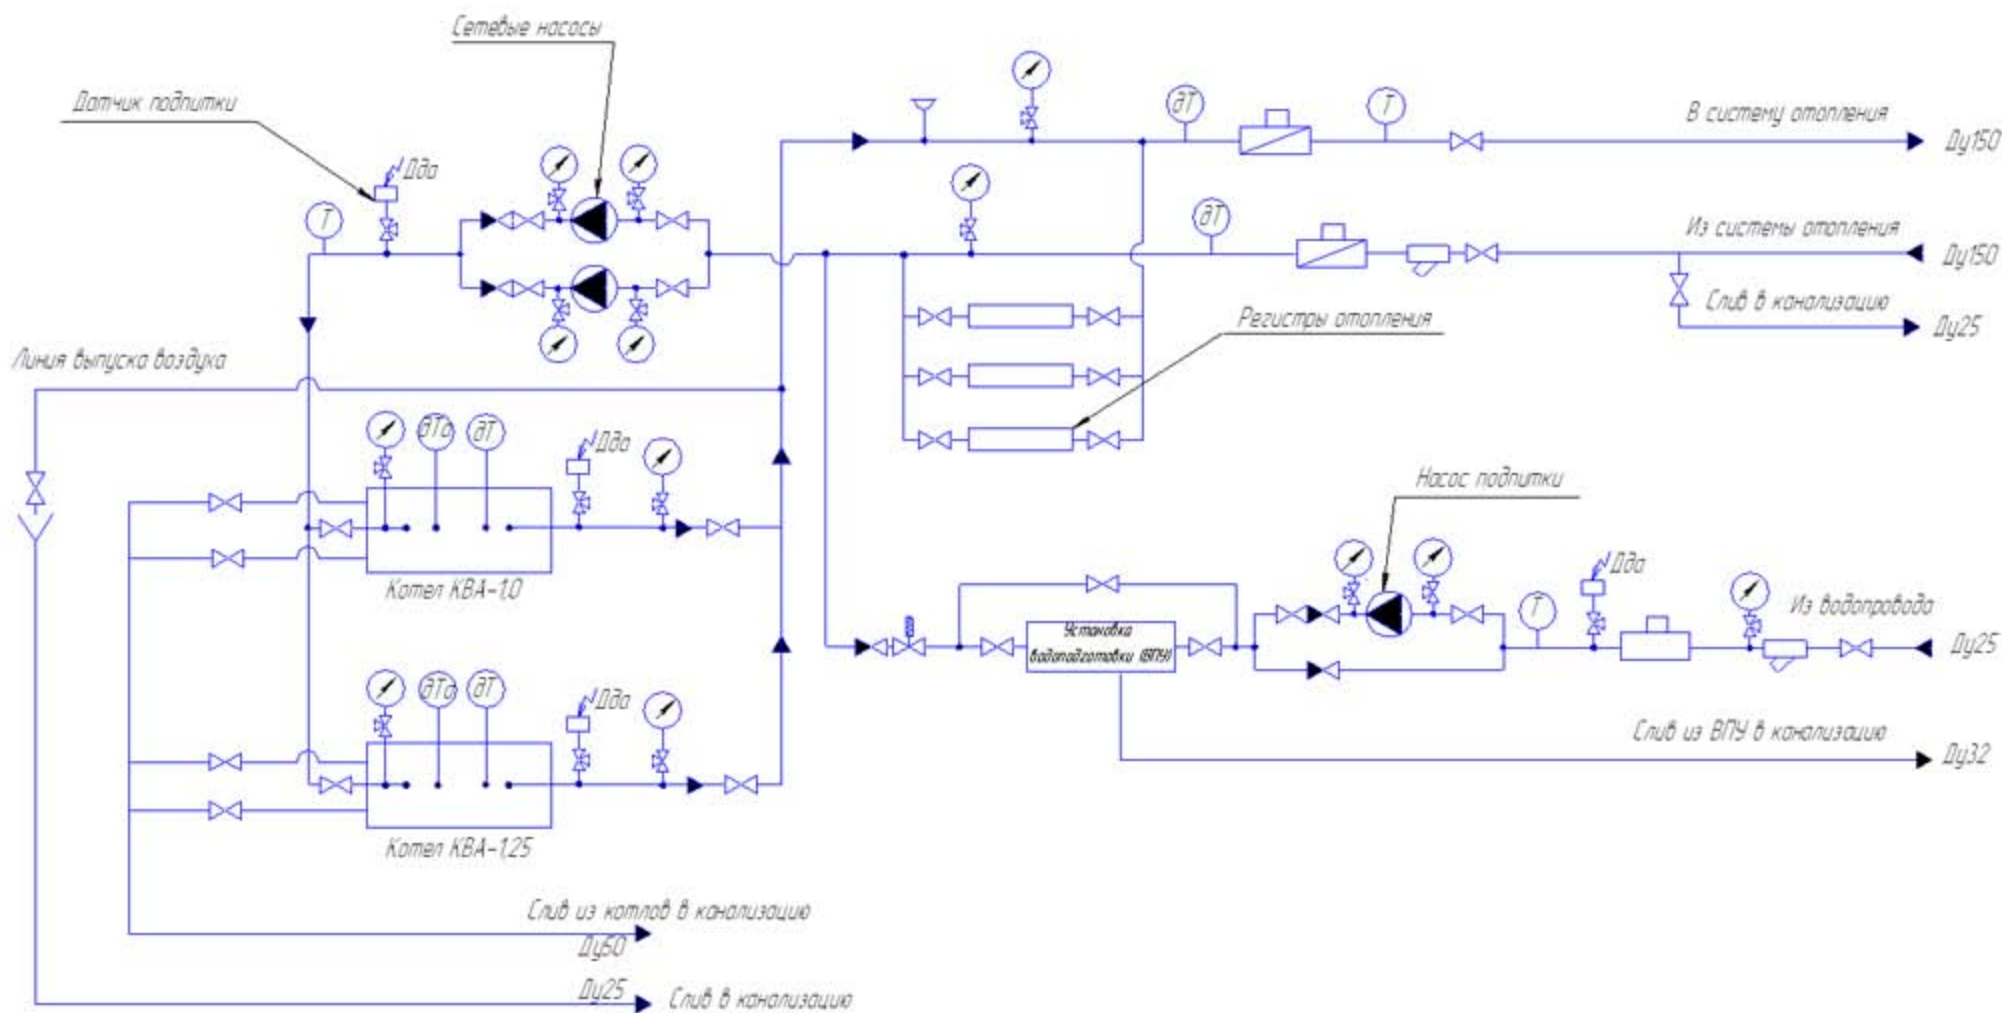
Сетевые насосы

Датчик подпитки

Дда

T

В систему отопления

Ду150

дТ

T

Из системы отопления

Ду150

дТ

Слив в канализацию

Ду25

Регистры отопления

Линия выпуска воздуха

дТо

дТ

Дда

Котел КВА-1,0

Насос подпитки

Дда

T

Из водопровода

Ду25

Установка водоподготовки (ВПУ)

Слив из ВПУ в канализацию

Ду32

дТо

дТ

Дда

Котел КВА-1,25

Слив из котлов в канализацию

Ду50

Ду25

Слив в канализацию